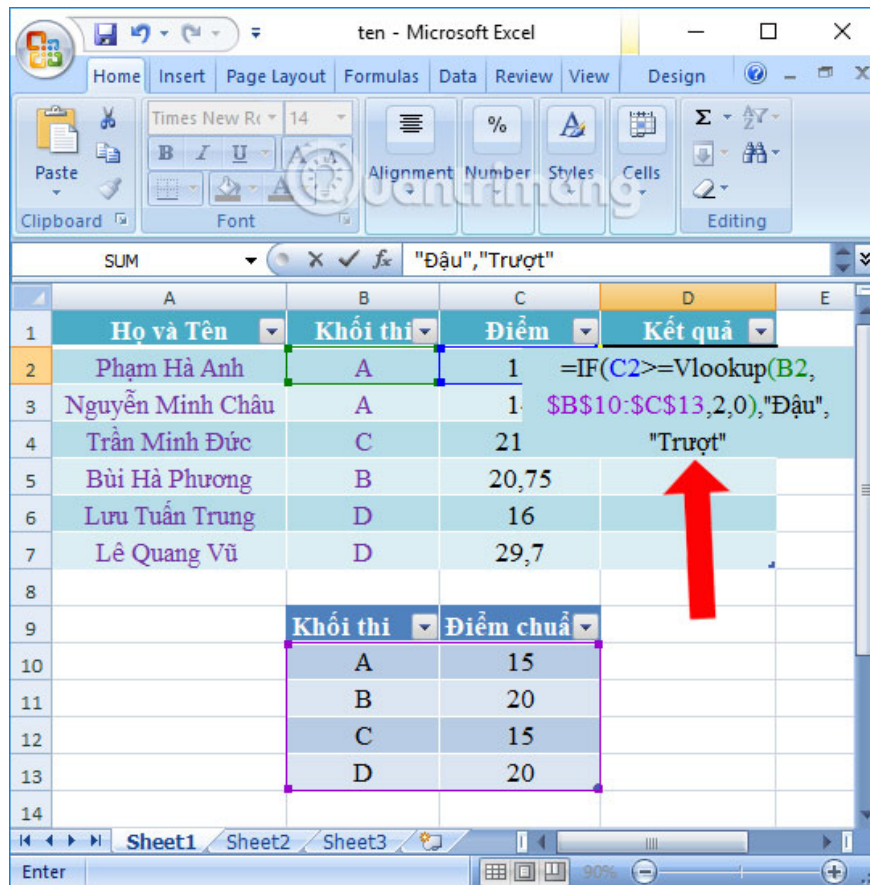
ten - Microsoft Excel

Home Insert Page Layout Formulas Data Review View Design

Paste
Clipboard

Times New Ro 14
B I U A
Font

Alignment Number Styles Cells

Σ
Editing

SUM "Đậu","Trượt"

| | A | B | C | D | E |
|---|---|---|---|---|---|
| 1 | Họ và Tên | Khối thi | Điểm | Kết quả | |
| 2 | Phạm Hà Anh | A | 1 | | |
| 3 | Nguyễn Minh Châu | A | 1 | | |
| 4 | Trần Minh Đức | C | 21 | | |
| 5 | Bùi Hà Phương | B | 20,75 | | |
| 6 | Lưu Tuấn Trung | D | 16 | | |
| 7 | Lê Quang Vũ | D | 29,7 | | |
| 8 | | | | | |
| 9 | | Khối thi | Điểm chuẩ | | |
| 10 | | A | 15 | | |
| 11 | | B | 20 | | |
| 12 | | C | 15 | | |
| 13 | | D | 20 | | |
| 14 | | | | | |

=IF(C2>=Vlookup(B2, $B$10:$C$13,2,0),"Đậu", "Trượt"

quantrimang

Sheet1 Sheet2 Sheet3

Enter 90%